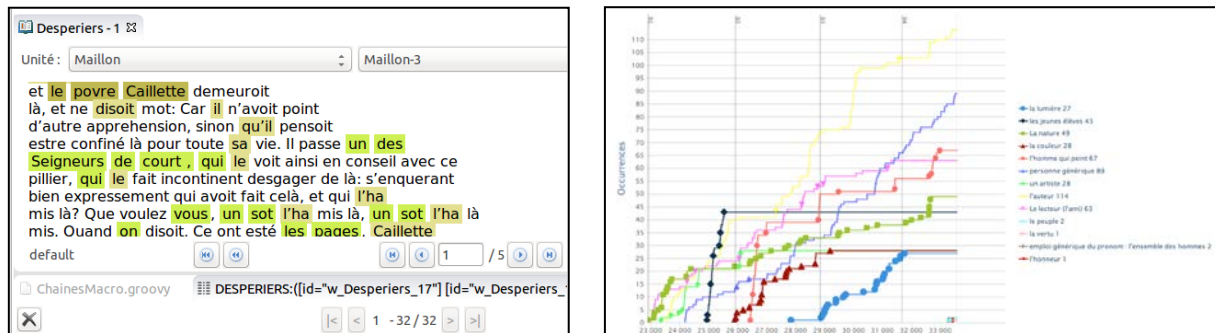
Desperiers - 1

Unité : Maillon

Maillon-3

et le povre Caillette demeuroit là, et ne disoit mot: Car il n'avoit point d'autre apprehension, sinon qu'il pensoit estre confiné là pour toute sa vie. Il passe un des Seigneurs de court , qui le voit ainsi en conseil avec ce pillier, qui le fait incontinent desgager de là: s'enquerant bien expressement qui avoit fait celà, et qui l'ha mis là? Que voulez vous, un sot l'ha mis là, un sot l'ha là mis. Quand on disoit. Ce ont esté les pages. Caillette

default

1 / 5

ChainesMacro.groovy

DESPERIERS:([id="w_Desperiers_17"] [id="w_Desperiers_

1 - 32 / 32

Occurrences

110
105
100
95
90
85
80
75
70
65
60
55
50
45
40
35
30
25
20
15
10
5

23 000 24 000 25 000 26 000 27 000 28 000 29 000 30 000 31 000 32 000 33 000

la lumière 27
les jeunes élèves 43
la nature 49
la couleur 28
l'homme qui peint 67
personne générique 89
un artiste 28
l'auteur 114
Le lecteur (l'ami) 63
le peuple 2
la vertu 1
emploi générique du pronom : l'ensemble des hommes 2
l'honneur 1